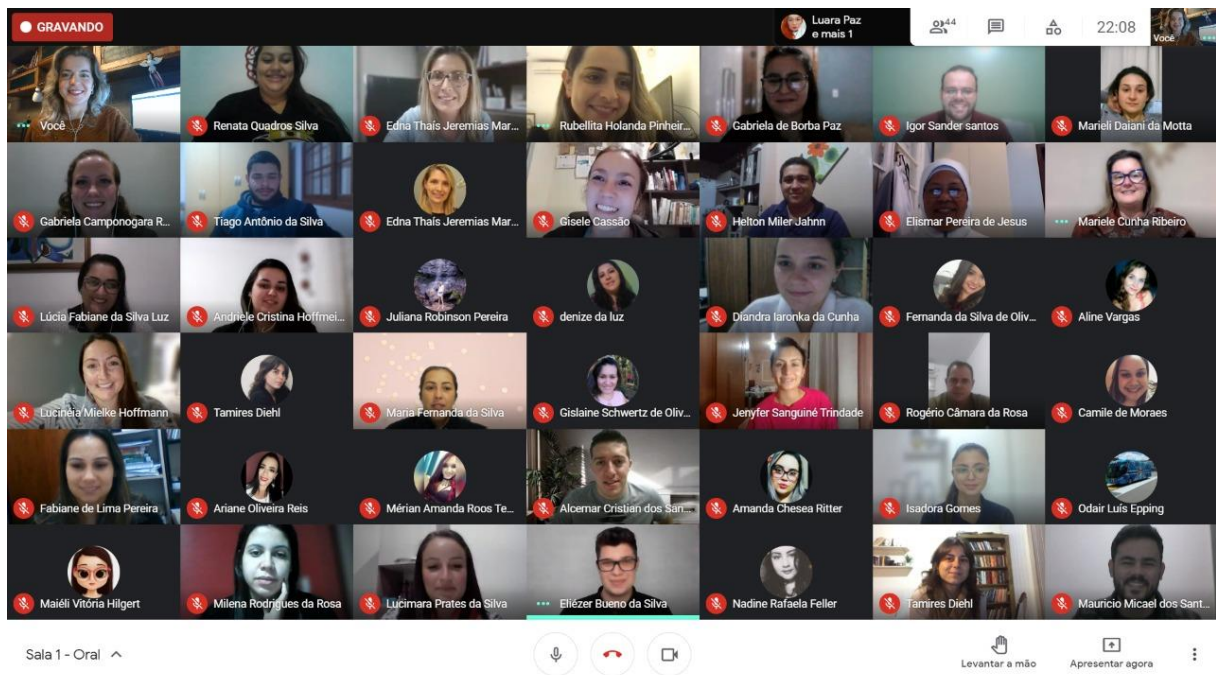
GRAVANDO

Luara Paz
e mais 1

44

22:08

Você

Você

Renata Quadros Silva

Edna Thaís Jeremias Mar...

Rubellita Holanda Pinheir...

Gabriela de Borba Paz

Igor Sander santos

Marieli Daiani da Motta

Gabriela Camponogara R...

Tiago Antônio da Silva

Edna Thaís Jeremias Mar...

Gisele Cassão

Helton Miler Jahnn

Elismar Pereira de Jesus

Mariele Cunha Ribeiro

Lúcia Fabiane da Silva Luz

Andriele Cristina Hoffmei...

Juliana Robinson Pereira

denize da luz

Diandra Iaronka da Cunha

Fernanda da Silva de Oliv...

Aline Vargas

Lucinéia Mielke Hoffmann

Tamires Diehl

Maria Fernanda da Silva

Gislaine Schwertz de Oliv...

Jenyfer Sanguiné Trindade

Rogério Câmara da Rosa

Camile de Moraes

Fabiane de Lima Pereira

Ariane Oliveira Reis

Mérian Amanda Roos Te...

Alcemar Cristian dos San...

Amanda Chesea Ritter

Isadora Gomes

Odair Luís Epping

Maiéli Vitória Hilgert

Milena Rodrigues da Rosa

Lucimara Prates da Silva

Eliézer Bueno da Silva

Nadine Rafaela Feller

Tamires Diehl

Maurício Micael dos Sant...

Sala 1 - Oral

Levantar a mão

Apresentar agora